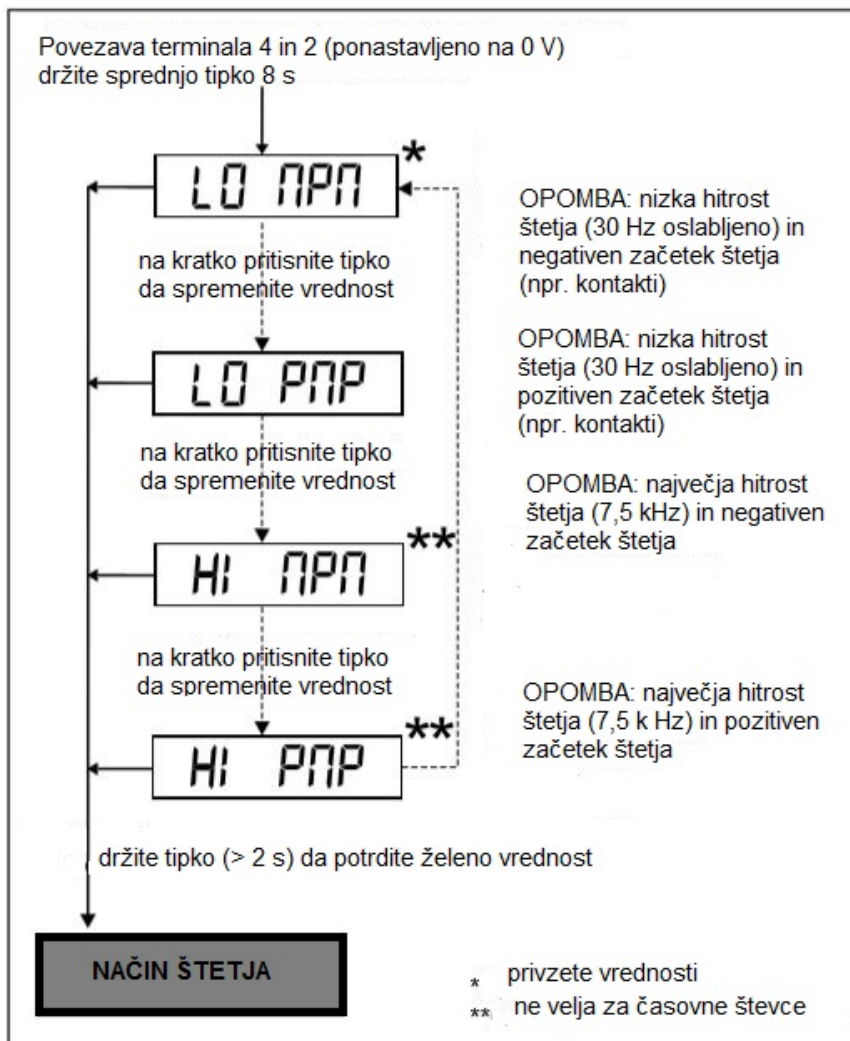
Povezava terminala 4 in 2 (ponastavljeno na 0 V)
držite sprednjo tipko 8 s

LO NPN *

OPOMBA: nizka hitrost štetja (30 Hz oslabljeno) in negativen začetek štetja (npr. kontakti)

na kratko pritisnite tipko da spremenite vrednost

LO PNP

OPOMBA: nizka hitrost štetja (30 Hz oslabljeno) in pozitiven začetek štetja (npr. kontakti)

na kratko pritisnite tipko da spremenite vrednost

OPOMBA: največja hitrost štetja (7,5 kHz) in negativen začetek štetja

HI NPN **

na kratko pritisnite tipko da spremenite vrednost

OPOMBA: največja hitrost štetja (7,5 k Hz) in pozitiven začetek štetja

HI PNP **

držite tipko (> 2 s) da potrdite želeno vrednost

NAČIN ŠTETJA

* privzete vrednosti
** ne velja za časovne števce